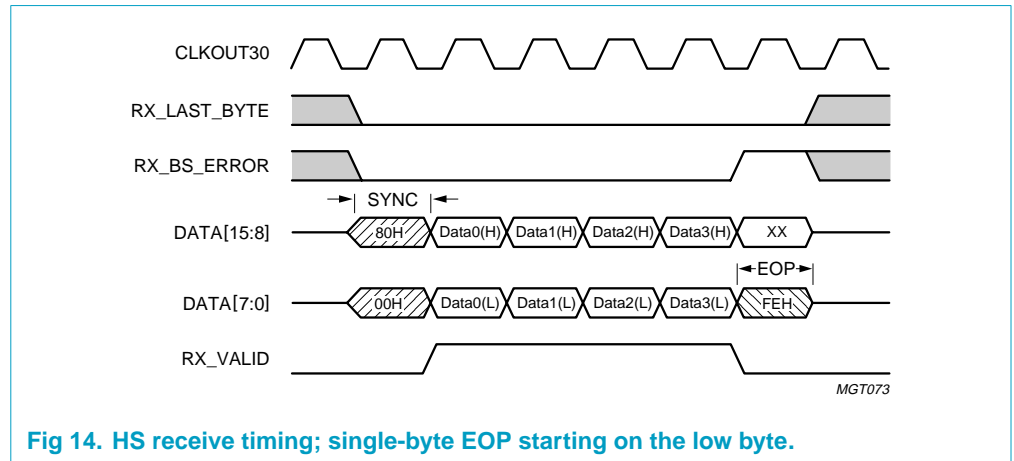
CLKOUT30

RX_LAST_BYTE

RX_BS_ERROR

SYNC

DATA[15:8]

80H

Data0(H)

Data1(H)

Data2(H)

Data3(H)

XX

EOP

DATA[7:0]

00H

Data0(L)

Data1(L)

Data2(L)

Data3(L)

FEH

RX_VALID

MGT073

Fig 14. HS receive timing; single-byte EOP starting on the low byte.